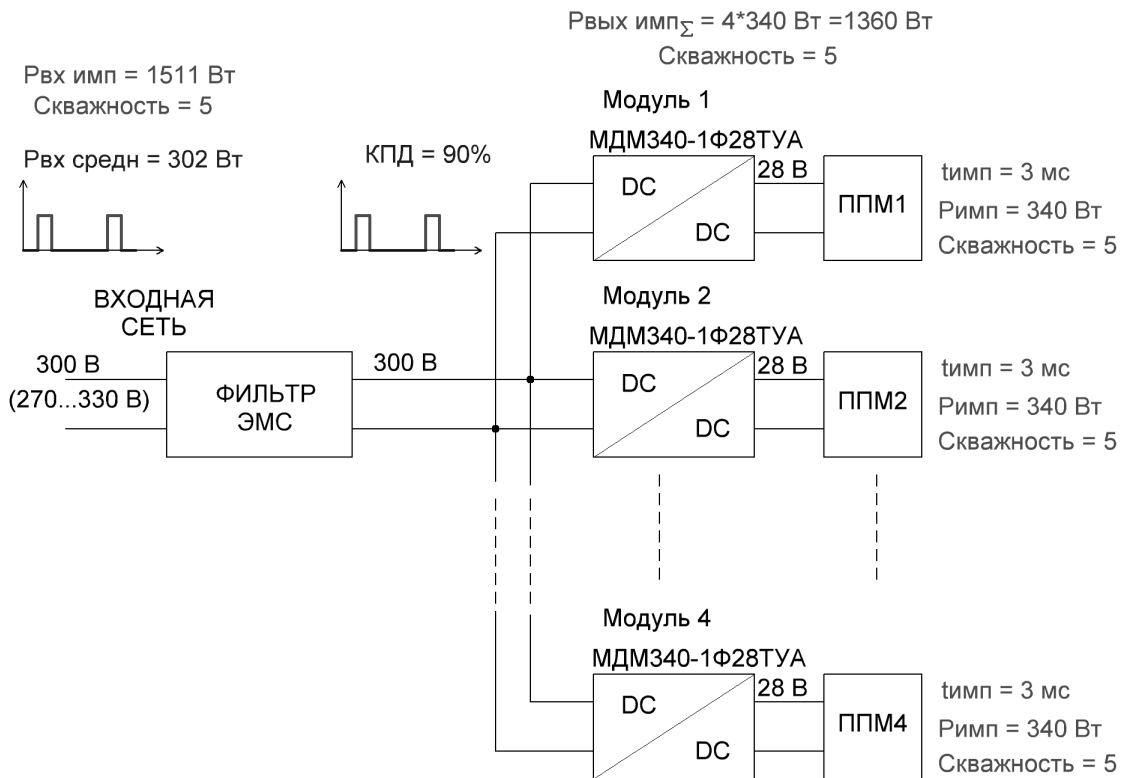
Рвых имп$_{\sum}$ = 4*340 Вт =1360 Вт
Скважность = 5

Рвх имп = 1511 Вт
Скважность = 5

Рвх средн = 302 Вт

КПД = 90%

Модуль 1
МДМ340-1Ф28ТУА
28 В
DC
DC
ППМ1
tимп = 3 мс
Римп = 340 Вт
Скважность = 5

ВХОДНАЯ СЕТЬ
300 В
(270...330 В)
ФИЛЬТР ЭМС
300 В

Модуль 2
МДМ340-1Ф28ТУА
28 В
DC
DC
ППМ2
tимп = 3 мс
Римп = 340 Вт
Скважность = 5

Модуль 4
МДМ340-1Ф28ТУА
28 В
DC
DC
ППМ4
tимп = 3 мс
Римп = 340 Вт
Скважность = 5